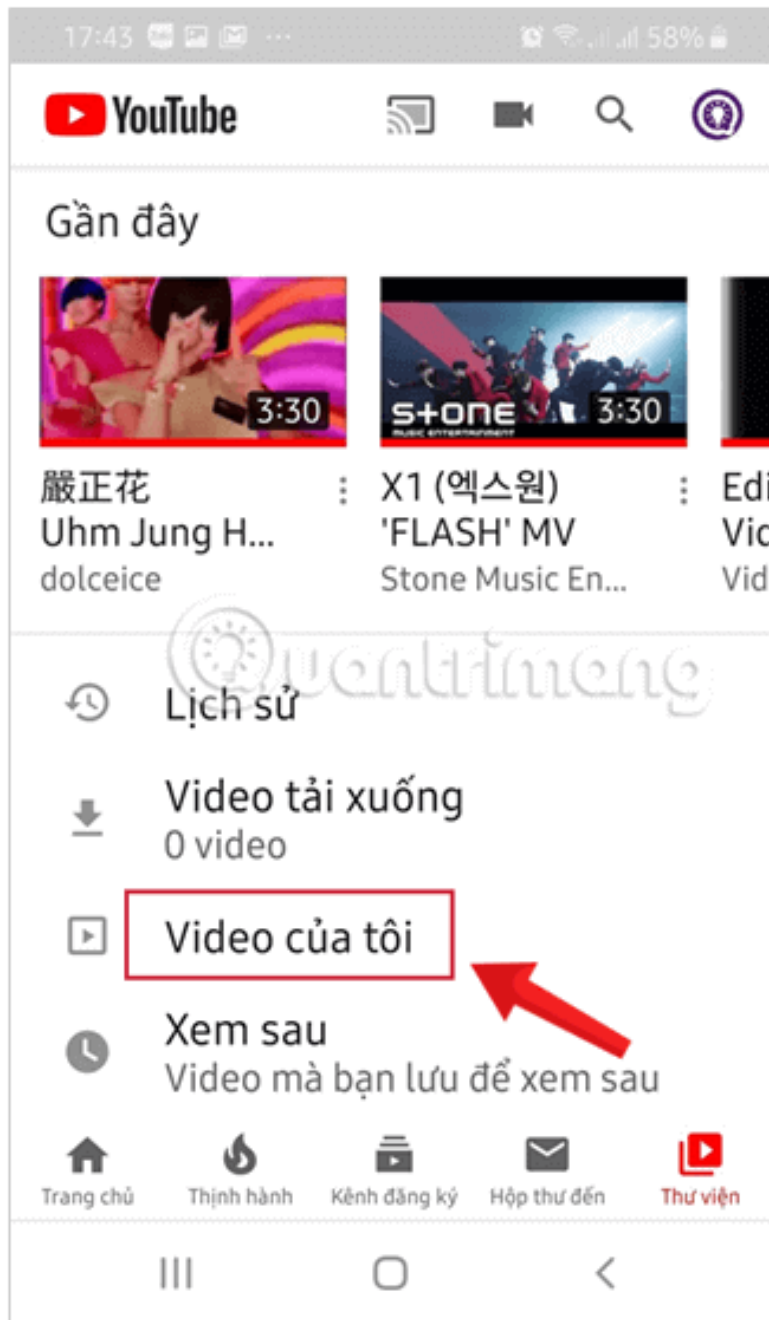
17:43 ··· 58%

YouTube

Gần đây

3:30
嚴正花
Uhm Jung H...
dolceice

STONE MUSIC ENTERTAINMENT 3:30
X1 (엑스원) 'FLASH' MV
Stone Music En...

Edi
Vic
Vid

Quantrimang

Lịch sử

Video tải xuống
0 video

Video của tôi

Xem sau
Video mà bạn lưu để xem sau

Trang chủ
Thịnh hành
Kênh đăng ký
Hộp thư đến
Thư viện